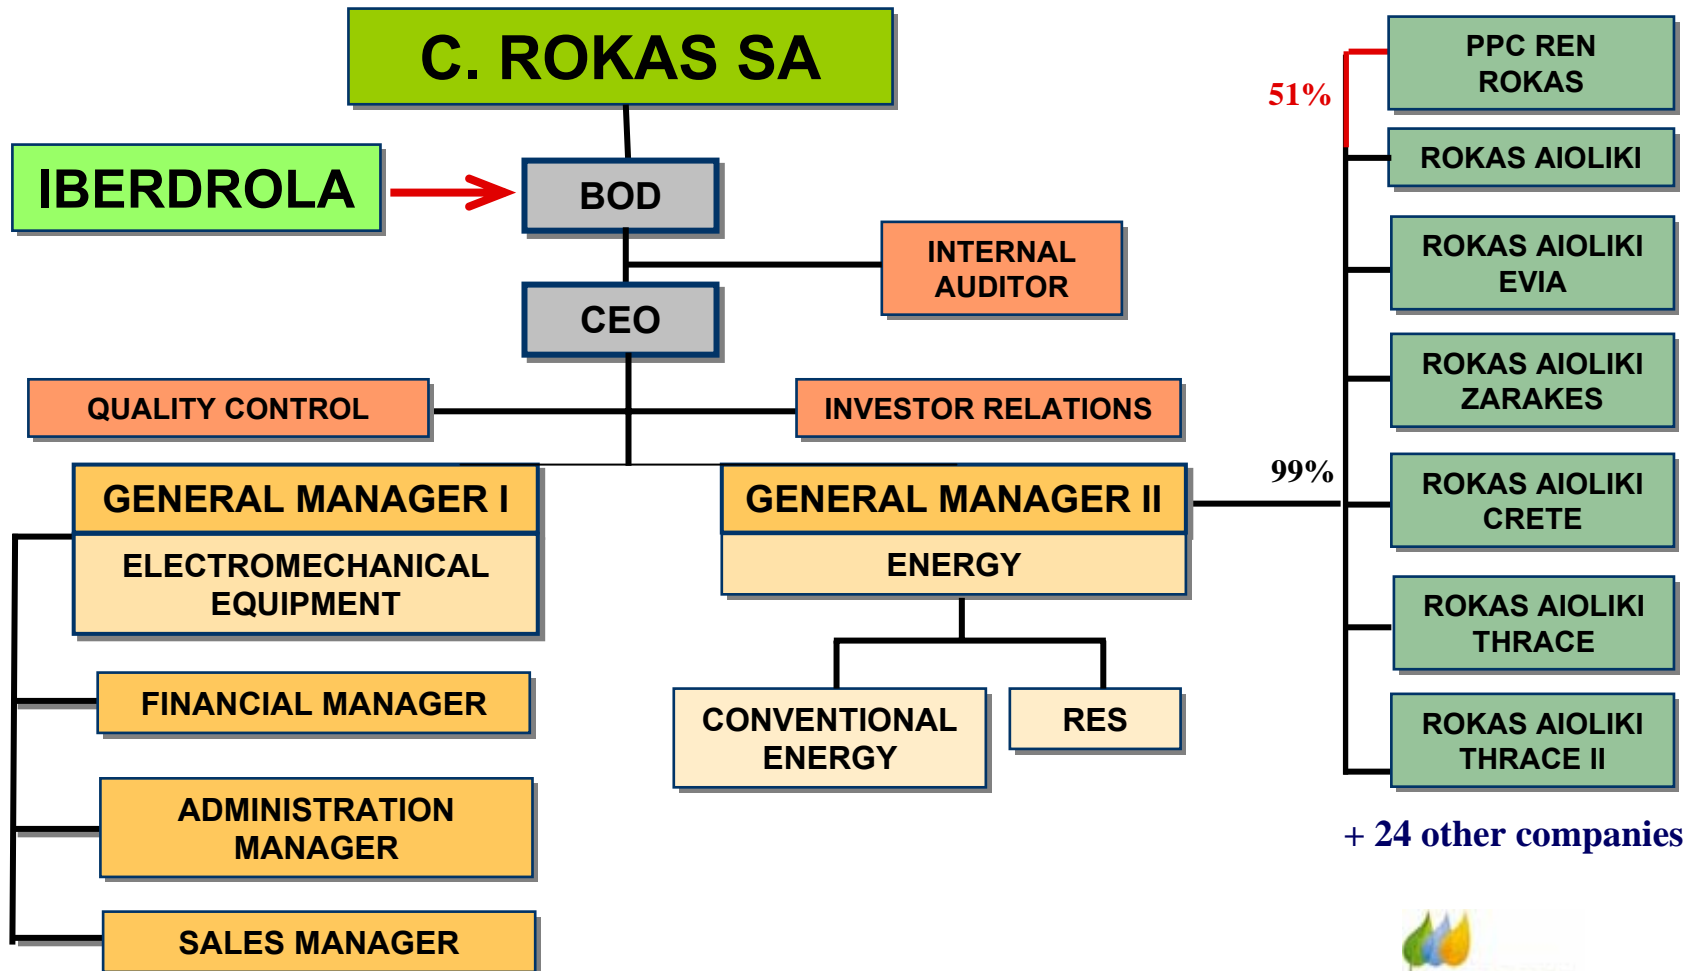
C. ROKAS SA

IBERDROLA

BOD

INTERNAL AUDITOR

CEO

QUALITY CONTROL

INVESTOR RELATIONS

GENERAL MANAGER I

ELECTROMECHANICAL EQUIPMENT

FINANCIAL MANAGER

ADMINISTRATION MANAGER

SALES MANAGER

GENERAL MANAGER II

ENERGY

CONVENTIONAL ENERGY

RES

51%

99%

PPC REN ROKAS

ROKAS AIOLIKI

ROKAS AIOLIKI EVIA

ROKAS AIOLIKI ZARAKES

ROKAS AIOLIKI CRETE

ROKAS AIOLIKI THRACE

ROKAS AIOLIKI THRACE II

+ 24 other companies